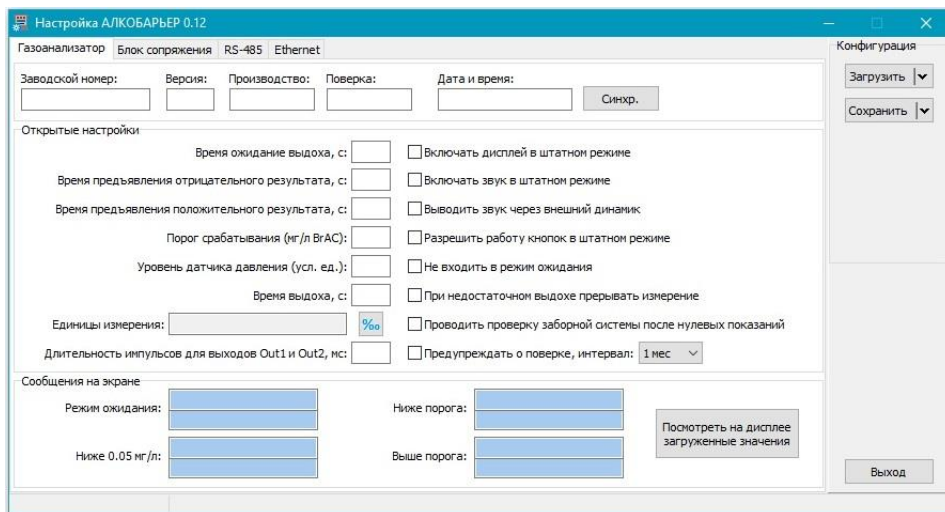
Настройка АЛКОБАРЬЕР 0.12

Газоанализатор | Блок сопряжения | RS-485 | Ethernet

Конфигурация

Загрузить

Сохранить

Заводской номер: Версия: Производство: Поверка: Дата и время:

Синхр.

Открытые настройки

Время ожидание выдоха, с:

Время предъявления отрицательного результата, с:

Время предъявления положительного результата, с:

Порог срабатывания (мг/л BrAC):

Уровень датчика давления (усл. ед.):

Время выдоха, с:

Единицы измерения:

‰

Длительность импульсов для выходов Out1 и Out2, мс:

Включать дисплей в штатном режиме

Включать звук в штатном режиме

Выводить звук через внешний динамик

Разрешить работу кнопок в штатном режиме

Не входить в режим ожидания

При недостаточном выдохе прерывать измерение

Проводить проверку заборной системы после нулевых показаний

Предупреждать о поверке, интервал: 1 мес

Сообщения на экране

Режим ожидания:

Ниже 0.05 мг/л:

Ниже порога:

Выше порога:

Посмотреть на дисплее загруженные значения

Выход